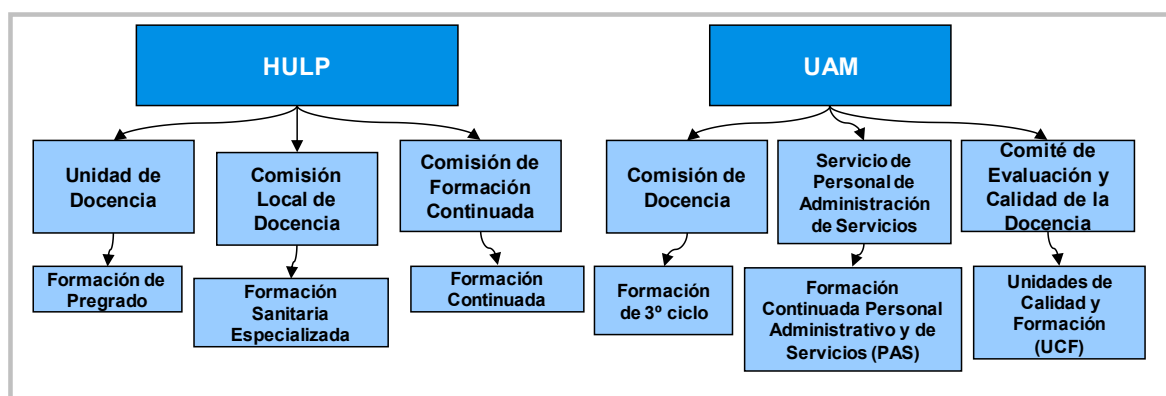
HULP

Unidad de Docencia

Formación de Pregrado

Comisión Local de Docencia

Formación Sanitaria Especializada

Comisión de Formación Continuada

Formación Continuada

UAM

Comisión de Docencia

Formación de 3º ciclo

Servicio de Personal de Administración de Servicios

Formación Continuada Personal Administrativo y de Servicios (PAS)

Comité de Evaluación y Calidad de la Docencia

Unidades de Calidad y Formación (UCF)